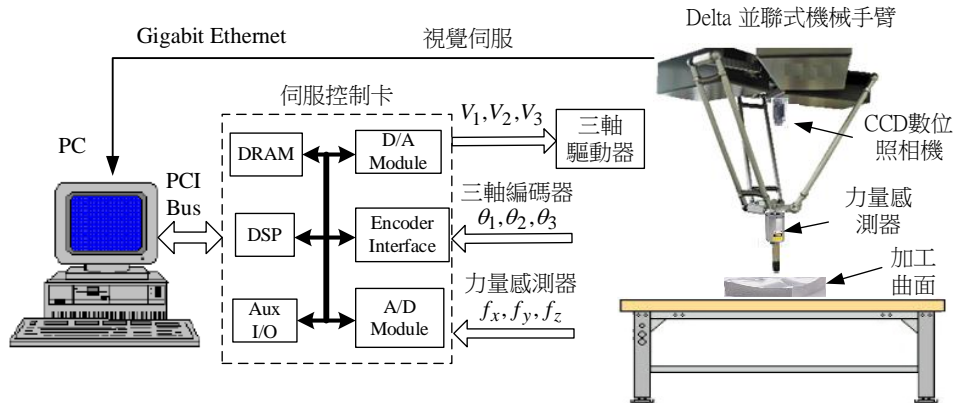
Delta 並聯式機械手臂

Gigabit Ethernet

視覺伺服

PC

伺服控制卡

DRAM

D/A Module

$V_1, V_2, V_3$

三軸驅動器

CCD數位照相機

PCI Bus

DSP

Encoder Interface

三軸編碼器

$\theta_1, \theta_2, \theta_3$

力量感測器

Aux I/O

A/D Module

力量感測器

$f_x, f_y, f_z$

加工曲面